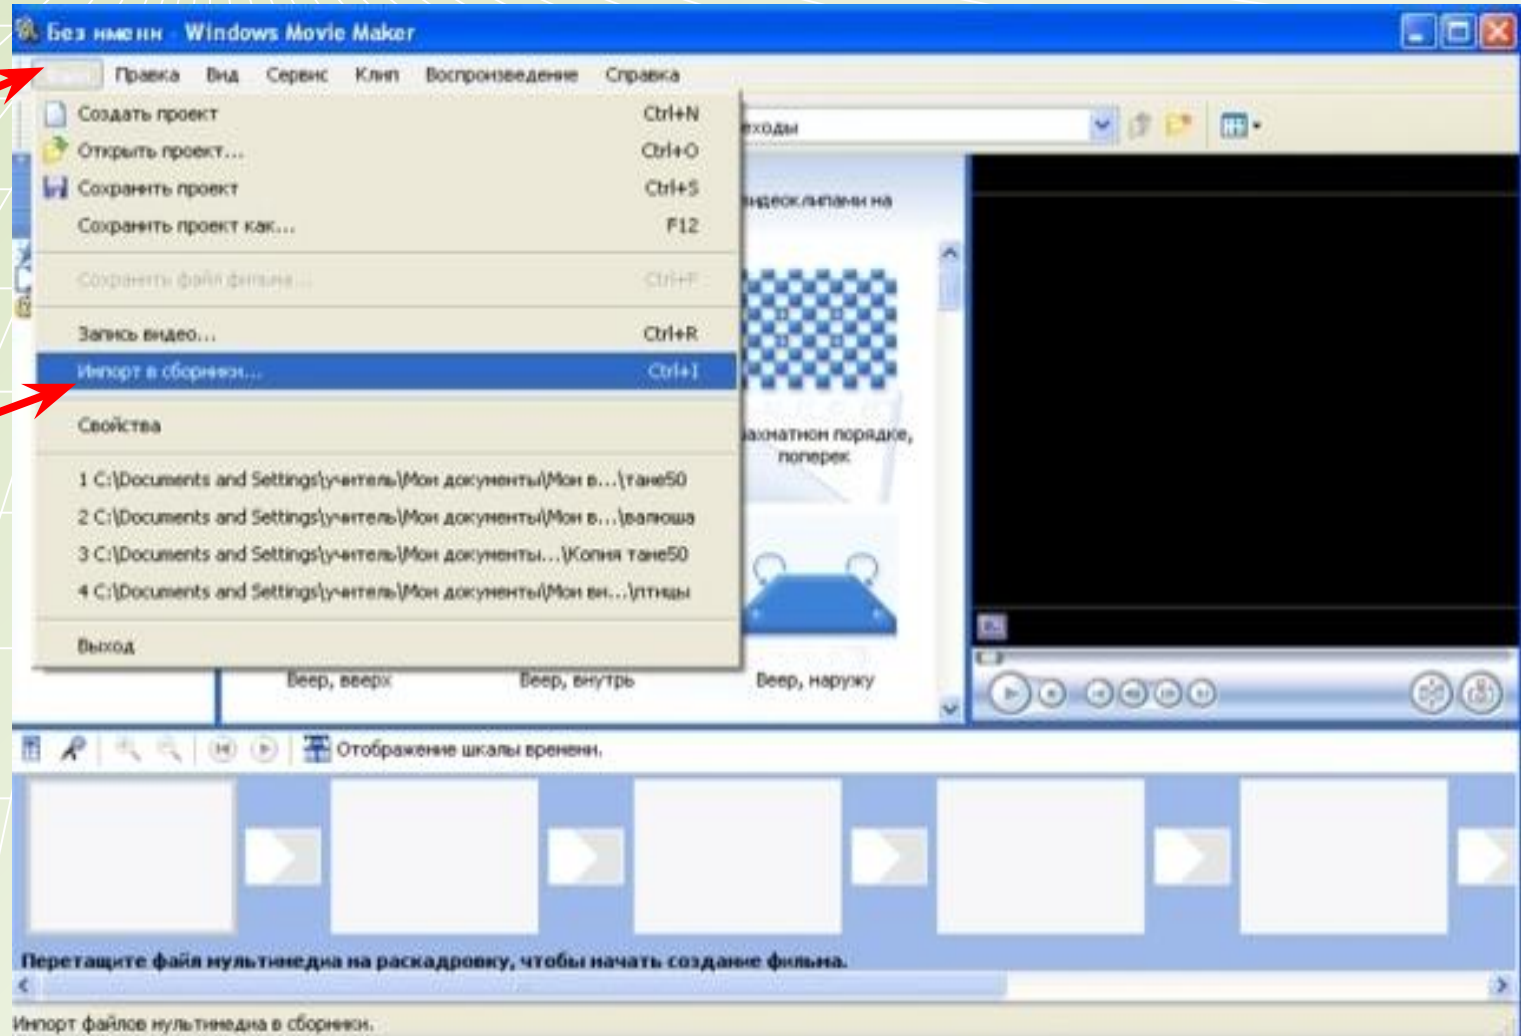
Без имени - Windows Movie Maker

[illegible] Правка Вид Сервис Клип Воспроизведение Справка

Создать проект Ctrl+N
Открыть проект... Ctrl+O
Сохранить проект Ctrl+S
Сохранить проект как... F12
Сохранить файл фильма... Ctrl+F
Запись видео... Ctrl+R
Импорт в сборники... Ctrl+I
Свойства
1 C:\Documents and Settings\учитель\Мои документы\Мои в...\таня50
2 C:\Documents and Settings\учитель\Мои документы\Мои в...\валюша
3 C:\Documents and Settings\учитель\Мои документы...\Копия таня50
4 C:\Documents and Settings\учитель\Мои документы\Мои ви...\птицы
Выход

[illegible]ходы
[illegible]идеоклипами на
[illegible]ахматном порядке, поперек
Веер, вверх
Веер, внутрь
Веер, наружу

Отображение шкалы времени.

Перетащите файл мультимедиа на раскадровку, чтобы начать создание фильма.

Импорт файлов мультимедиа в сборники.